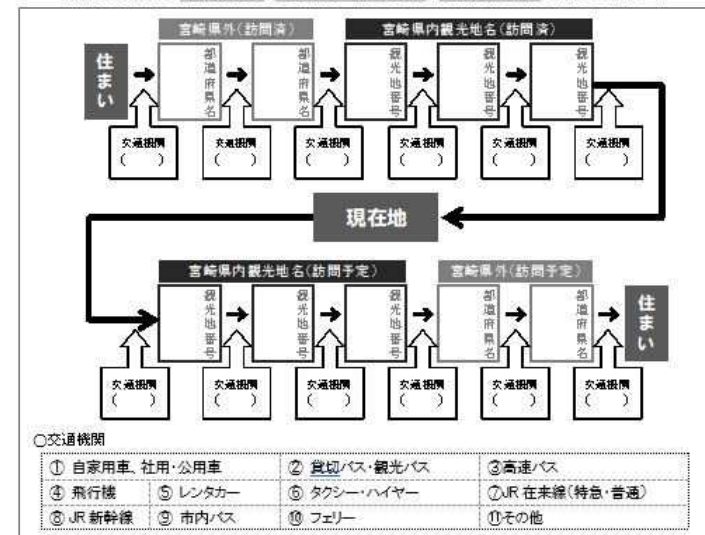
宮崎県外(訪問済)

宮崎県内観光地名(訪問済)

住まい

都道府県名

都道府県名

観光地番号

観光地番号

観光地番号

交通機関
(　　)

交通機関
(　　)

交通機関
(　　)

交通機関
(　　)

交通機関
(　　)

交通機関
(　　)

現在地

宮崎県内観光地名(訪問予定)

宮崎県外(訪問予定)

観光地番号

観光地番号

観光地番号

都道府県名

都道府県名

住まい

交通機関
(　　)

交通機関
(　　)

交通機関
(　　)

交通機関
(　　)

交通機関
(　　)

交通機関
(　　)

○交通機関

| ① 自家用車、社用・公用車 | | ② 貸切バス・観光バス | ③高速バス |
|---|---|---|---|
| ④ 飛行機 | ⑤ レンタカー | ⑥ タクシー・ハイヤー | ⑦JR 在来線(特急・普通) |
| ⑧ JR 新幹線 | ⑨ 市内バス | ⑩ フェリー | ⑪その他 |